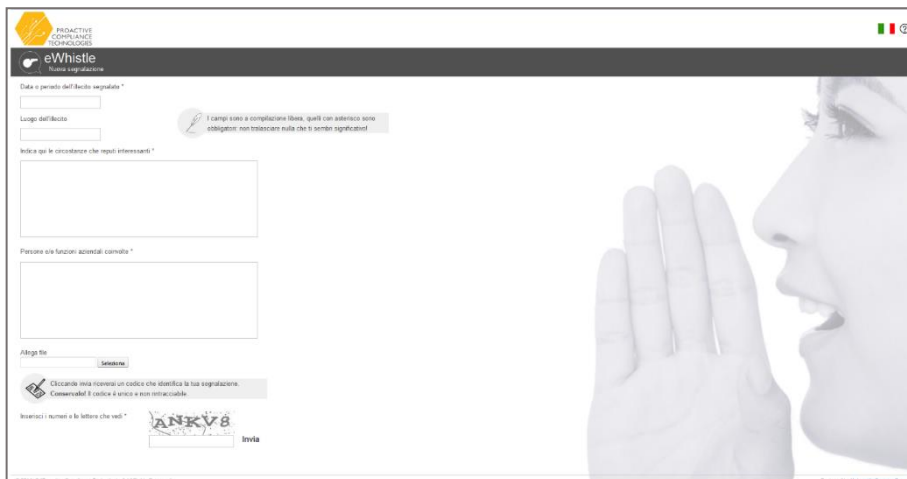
PROACTIVE COMPLIANCE TECHNOLOGIES

eWhistle
Nuova segnalazione

Data o periodo dell'illecito segnalato *

Luogo dell'illecito

I campi sono a compilazione libera, quelli con asterisco sono obbligatori: non tralasciare nulla che ti sembri significativo!

Indica qui le circostanze che reputi interessanti *

Persone e/o funzioni aziendali coinvolte *

Allega file
Seleziona

Cliccando invia riceverai un codice che identifica la tua segnalazione. Conservalo! Il codice è unico e non rintracciabile.

Inserisci i numeri e le lettere che vedi *
ANKV8
Invia